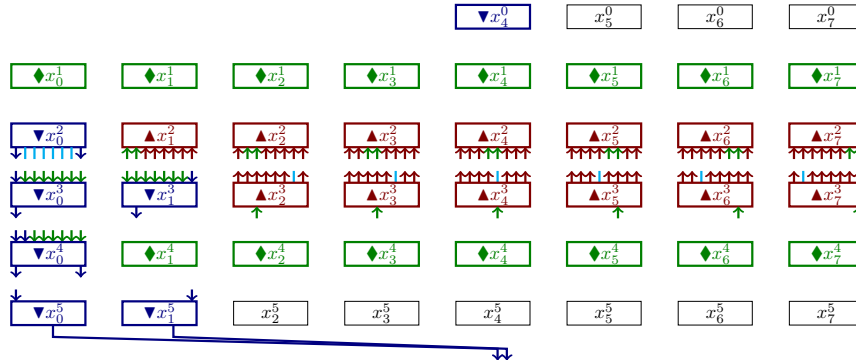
$\blacktriangledown x_4^0$ $x_5^0$ $x_6^0$ $x_7^0$

$\blacklozenge x_0^1$ $\blacklozenge x_1^1$ $\blacklozenge x_2^1$ $\blacklozenge x_3^1$ $\blacklozenge x_4^1$ $\blacklozenge x_5^1$ $\blacklozenge x_6^1$ $\blacklozenge x_7^1$

$\blacktriangledown x_0^2$ $\blacktriangle x_1^2$ $\blacktriangle x_2^2$ $\blacktriangle x_3^2$ $\blacktriangle x_4^2$ $\blacktriangle x_5^2$ $\blacktriangle x_6^2$ $\blacktriangle x_7^2$

$\blacktriangledown x_0^3$ $\blacktriangledown x_1^3$ $\blacktriangle x_2^3$ $\blacktriangle x_3^3$ $\blacktriangle x_4^3$ $\blacktriangle x_5^3$ $\blacktriangle x_6^3$ $\blacktriangle x_7^3$

$\blacktriangledown x_0^4$ $\blacklozenge x_1^4$ $\blacklozenge x_2^4$ $\blacklozenge x_3^4$ $\blacklozenge x_4^4$ $\blacklozenge x_5^4$ $\blacklozenge x_6^4$ $\blacklozenge x_7^4$

$\blacktriangledown x_0^5$ $\blacktriangledown x_1^5$ $x_2^5$ $x_3^5$ $x_4^5$ $x_5^5$ $x_6^5$ $x_7^5$